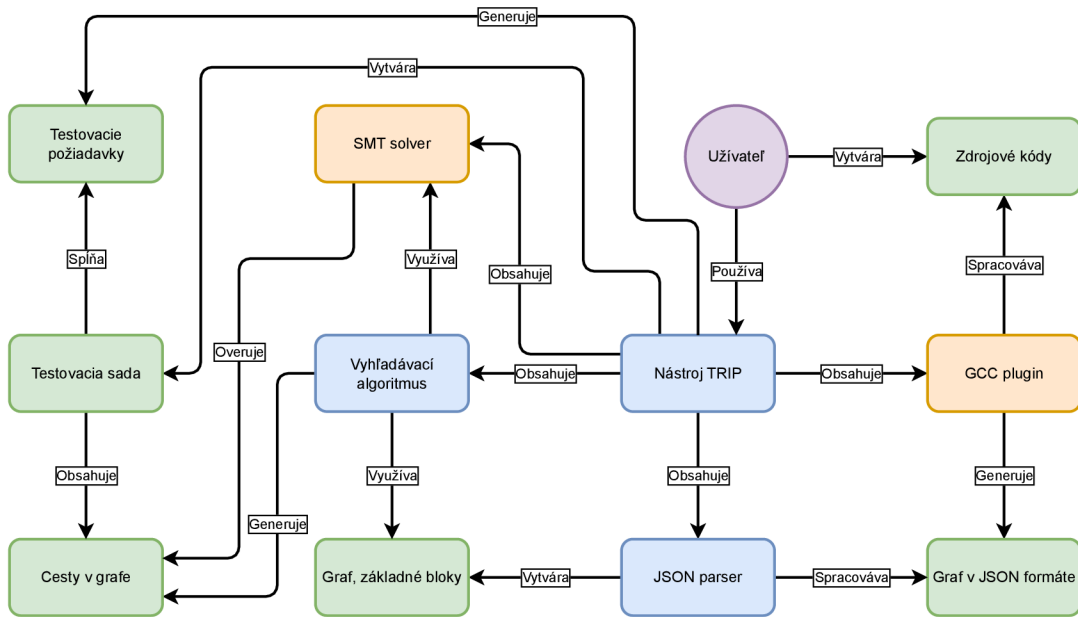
Generuje

Vytvára

Testovacie požiadavky

SMT solver

Užívateľ

Vytvára

Zdrojové kódy

Splňa

Využíva

Obsahuje

Používa

Spracováva

Overuje

Testovacia sada

Vyhľadávací algoritmus

Obsahuje

Nástroj TRIP

Obsahuje

GCC plugin

Obsahuje

Využíva

Obsahuje

Generuje

Generuje

Cesty v grafe

Graf, základné bloky

Vytvára

JSON parser

Spracováva

Graf v JSON formáte